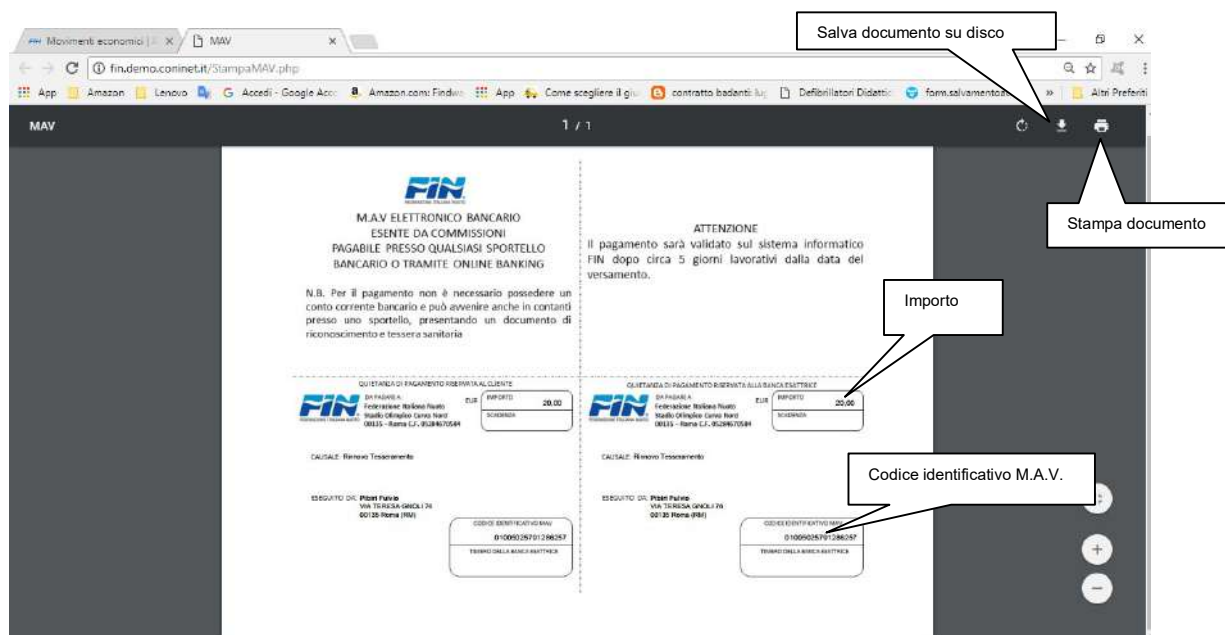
Movimenti economici | × MAV ×

Salva documento su disco

fin.demo.coninet.it/StampaMAV.php

App Amazon Lenovo Accedi - Google Acc Amazon.com: Findwe App Come scegliere il giu contratto badanti: lu Defibrillatori Didattic form.salvamento » Altri Preferiti

MAV 1 / 1

FIN

M.A.V ELETTRONICO BANCARIO
ESENTE DA COMMISSIONI
PAGABILE PRESSO QUALSIASI SPORTELLO
BANCARIO O TRAMITE ONLINE BANKING

N.B. Per il pagamento non è necessario possedere un conto corrente bancario e può avvenire anche in contanti presso uno sportello, presentando un documento di riconoscimento e tessera sanitaria

ATTENZIONE
Il pagamento sarà validato sul sistema informatico FIN dopo circa 5 giorni lavorativi dalla data del versamento.

Stampa documento

Importo

QUIETANZA DI PAGAMENTO RISERVATA AL CLIENTE

DA PAGARE A
Federazione Italiana Nuoto
Stadio Olimpico Curva Nord
00135 - Roma C.F. 05284670584

EUR IMPORTO 20,00
SCADENZA

CAUSALE: Rinnovo Tesseramento

ESEGUITO DA: Pitoni Fulvio
VIA TERESA GNOLI 74
00135 Roma (RM)

CODICE IDENTIFICATIVO MAV
01000025701286257
TIMBRO DELLA BANCA ESATTRICE

QUIETANZA DI PAGAMENTO RISERVATA ALLA BANCA ESATTRICE

DA PAGARE A
Federazione Italiana Nuoto
Stadio Olimpico Curva Nord
00135 - Roma C.F. 05284670584

EUR IMPORTO 20,00
SCADENZA

CAUSALE: Rinnovo Tesseramento

Codice identificativo M.A.V.

ESEGUITO DA: Pitoni Fulvio
VIA TERESA GNOLI 74
00135 Roma (RM)

CODICE IDENTIFICATIVO MAV
01000025701286257
TIMBRO DELLA BANCA ESATTRICE